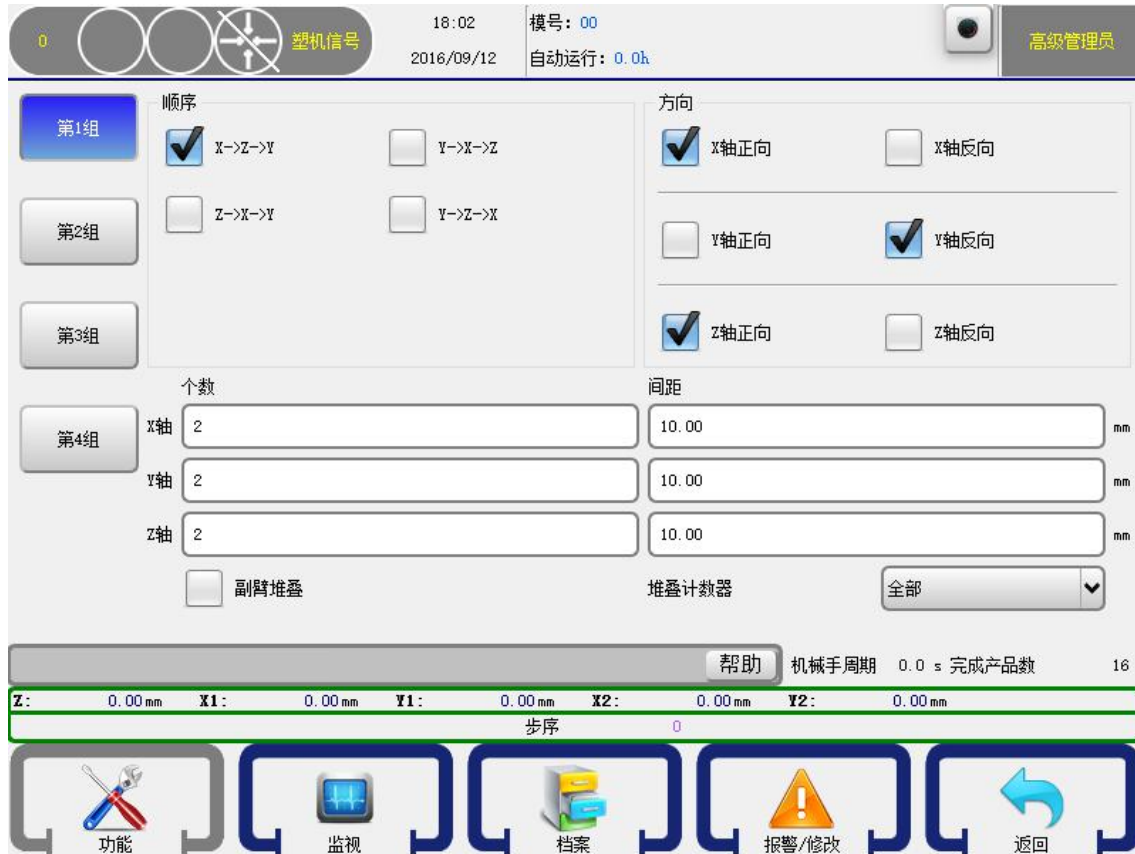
0 塑机信号 18:02 2016/09/12 模号: 00 自动运行: 0.0h 高级管理员

第1组
第2组
第3组
第4组

顺序
X->Z->Y
Y->X->Z
Z->X->Y
Y->Z->X

方向
X轴正向
X轴反向
Y轴正向
Y轴反向
Z轴正向
Z轴反向

个数
间距

| | 个数 | 间距 | |
|---|---|---|---|
| X轴 | 2 | 10.00 | mm |
| Y轴 | 2 | 10.00 | mm |
| Z轴 | 2 | 10.00 | mm |

副臂堆叠
堆叠计数器 全部

帮助 机械手周期 0.0 s 完成产品数 16

Z: 0.00 mm X1: 0.00 mm Y1: 0.00 mm X2: 0.00 mm Y2: 0.00 mm
步序 0

功能
监视
档案
报警/修改
返回